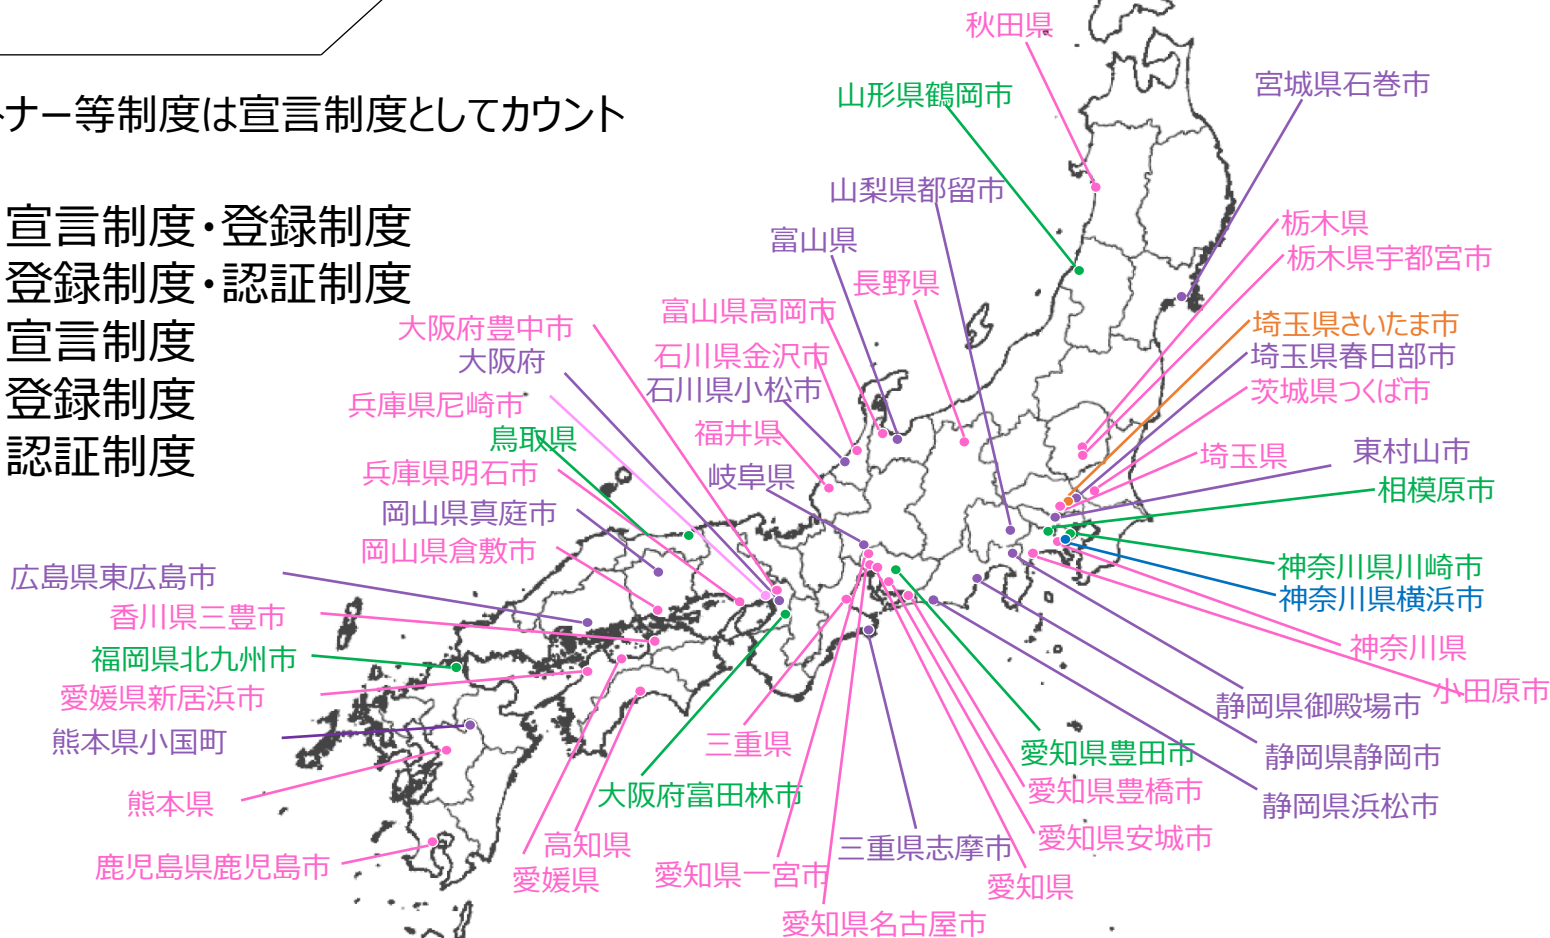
ナー等制度は宣言制度としてカウント

宣言制度・登録制度
登録制度・認証制度
宣言制度
登録制度
認証制度

秋田県
山形県鶴岡市
宮城県石巻市
山梨県都留市
富山県
長野県
栃木県
栃木県宇都宮市
富山県高岡市
大阪府豊中市
石川県金沢市
埼玉県さいたま市
大阪府
石川県小松市
埼玉県春日部市
兵庫県尼崎市
茨城県つくば市
福井県
鳥取県
埼玉県
東村山市
兵庫県明石市
岐阜県
相模原市
岡山県真庭市
岡山県倉敷市
神奈川県川崎市
広島県東広島市
神奈川県横浜市
香川県三豊市
神奈川県
福岡県北九州市
小田原市
愛媛県新居浜市
静岡県御殿場市
熊本県小国町
三重県
愛知県豊田市
静岡県静岡市
熊本県
大阪府富田林市
愛知県豊橋市
静岡県浜松市
高知県
三重県志摩市
愛知県安城市
鹿児島県鹿児島市
愛媛県
愛知県一宮市
愛知県
愛知県名古屋市